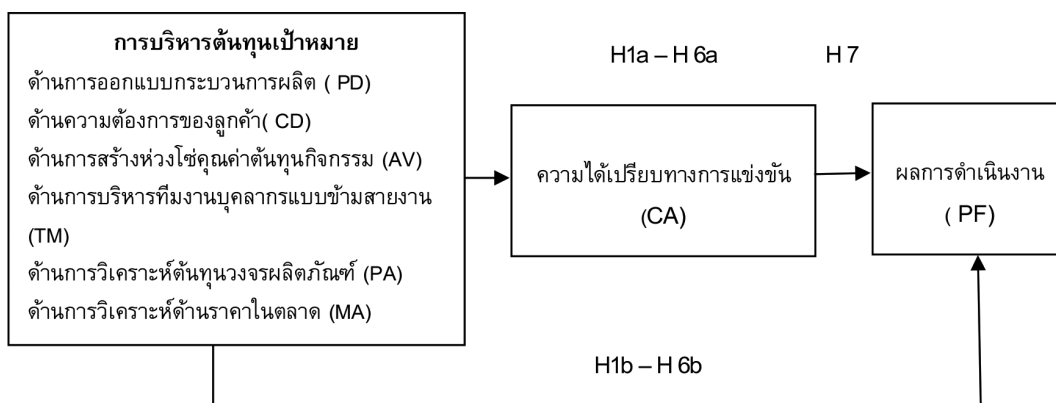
การบริหารต้นทุนเป้าหมาย
ด้านการออกแบบกระบวนการผลิต ( PD)
ด้านความต้องการของลูกค้า( CD)
ด้านการสร้างห่วงโซ่คุณค่าต้นทุนกิจกรรม (AV)
ด้านการบริหารทีมงานบุคลากรแบบข้ามสายงาน (TM)
ด้านการวิเคราะห์ต้นทุนวงจรผลิตภัณฑ์ (PA)
ด้านการวิเคราะห์ด้านราคาในตลาด (MA)

H1a – H 6a

H 7

ความได้เปรียบทางการแข่งขัน (CA)

ผลการดำเนินงาน ( PF)

H1b – H 6b